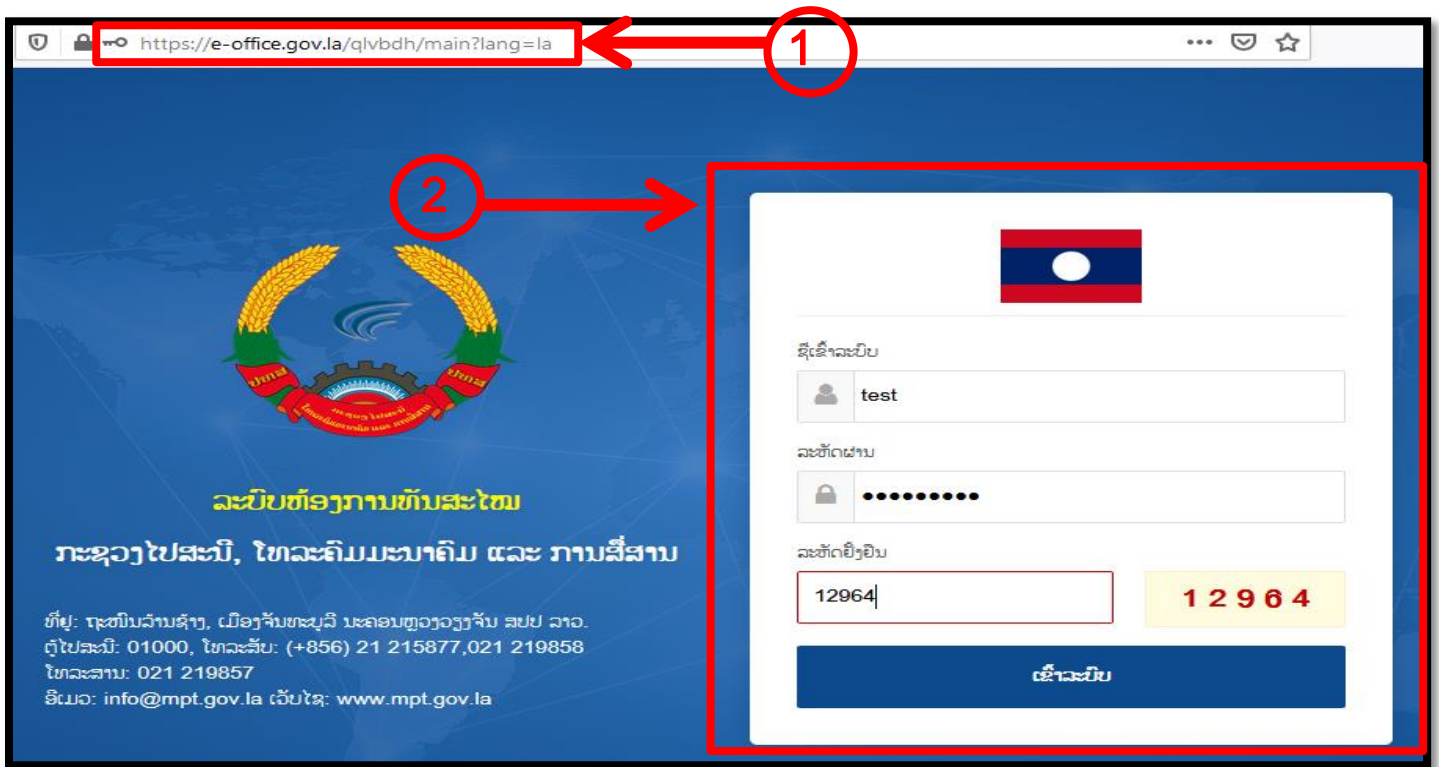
https://e-office.gov.la/qlvbdh/main?lang=la

1

2

ລະບົບຫ້ອງການທັນສະໄໝ

ກະຊວງໄປສະນີ, ໂທລະຄົມມະນາຄົມ ແລະ ການສື່ສານ

ທີ່ຢູ່: ຖະໜົນລ້ານຊ້າງ, ເມືອງຈັນທະບູລີ ນະຄອນຫຼວງວຽງຈັນ ສປປ ລາວ.
ຕູ້ໄປສະນີ: 01000, ໂທລະສັບ: (+856) 21 215877,021 219858
ໂທລະສານ: 021 219857
ອີເມວ: info@mpt.gov.la ເວັບໄຊ: www.mpt.gov.la

ຊື່ເຂົ້າລະບົບ
test

ລະຫັດຜ່ານ
•••••••••

ລະຫັດຢັ້ງຢືນ
12964
12964

ເຂົ້າລະບົບ